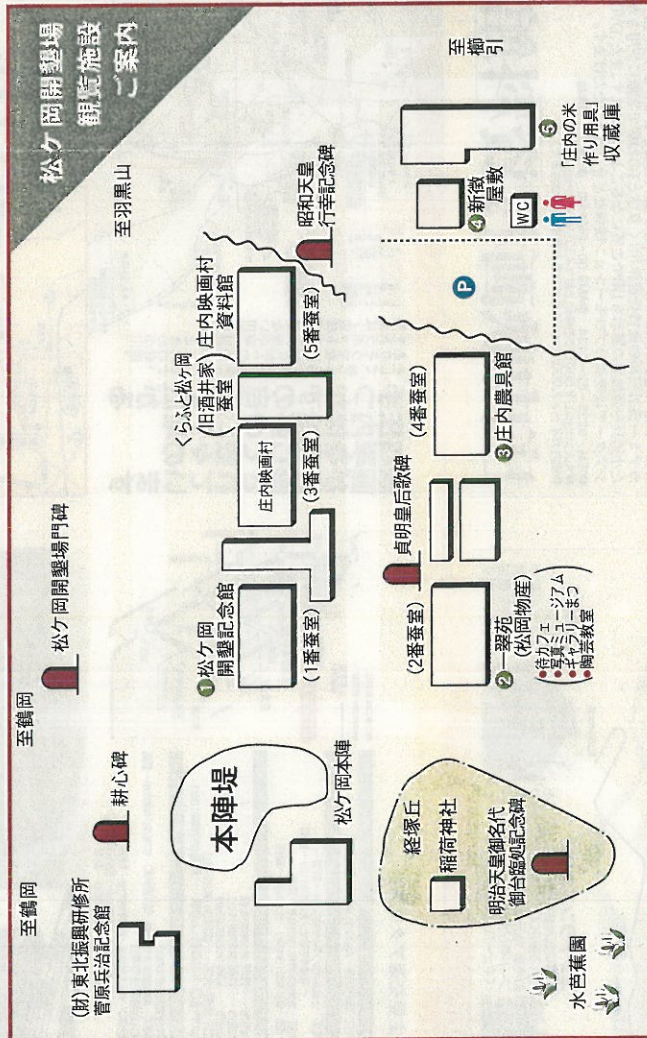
松ケ岡開墾場
観覧施設
ご案内

至櫛引

至羽黒山

至鶴岡

至鶴岡

松ケ岡開墾場門碑

耕心碑

(財)東北振興研修所
菅原兵治記念館

本陣堤

松ケ岡本陣

経塚丘

稲荷神社

明治天皇御名代
御台臨記念碑

水芭蕉園

❶松ケ岡
開墾記念館
(1番蚕室)

(3番蚕室)
庄内映画村

くらふと松ヶ岡
(旧酒井家)
蚕室

庄内映画村
資料館
(5番蚕室)

昭和天皇
行幸記念碑

(2番蚕室)
❷一翠苑
(松岡物産)
・待カフェ
・写真ミュージアム
・ギャラリーまつ
・陶芸教室

貞明皇后歌碑

(4番蚕室)
❸庄内農具館

P

❹新徴
屋敷
WC

❺「庄内の米
作り用具」
収蔵庫